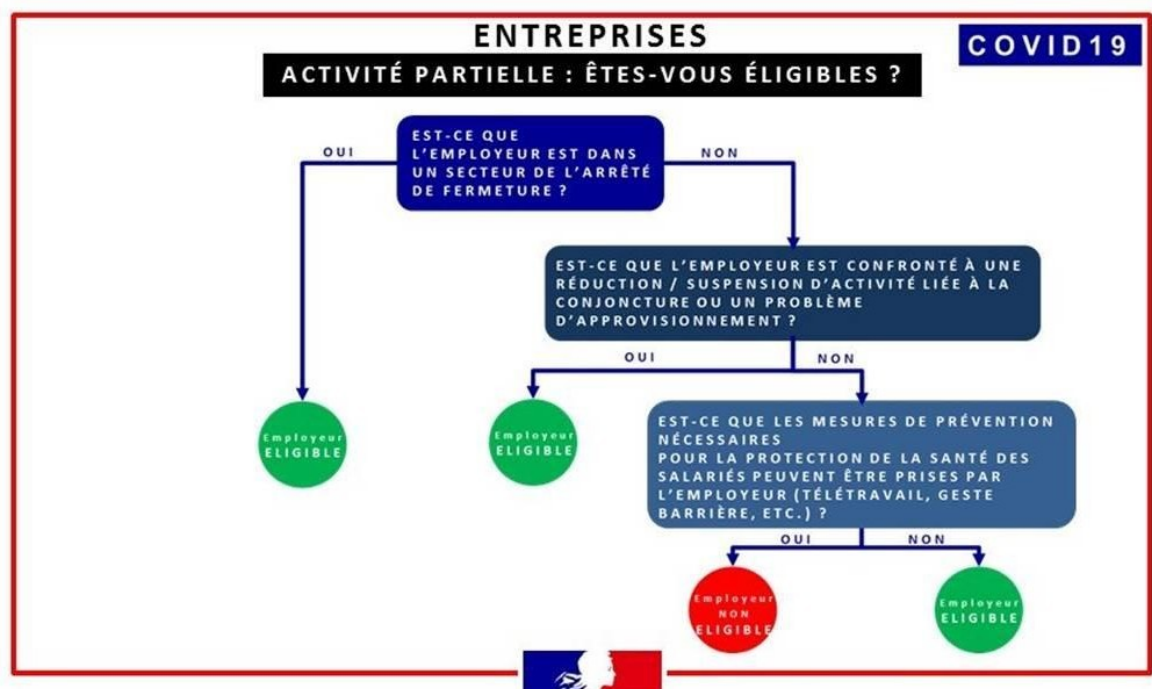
ENTREPRISES

COVID19

ACTIVITÉ PARTIELLE : ÊTES-VOUS ÉLIGIBLES ?

OUI

EST-CE QUE L'EMPLOYEUR EST DANS UN SECTEUR DE L'ARRÊTÉ DE FERMETURE ?

NON

EST-CE QUE L'EMPLOYEUR EST CONFRONTÉ À UNE RÉDUCTION / SUSPENSION D'ACTIVITÉ LIÉE À LA CONJONCTURE OU UN PROBLÈME D'APPROVISIONNEMENT ?

OUI

NON

Employeur ELIGIBLE

Employeur ELIGIBLE

EST-CE QUE LES MESURES DE PRÉVENTION NÉCESSAIRES
POUR LA PROTECTION DE LA SANTÉ DES SALARIÉS PEUVENT ÊTRE PRISES PAR L'EMPLOYEUR (TÉLÉTRAVAIL, GESTE BARRIÈRE, ETC.) ?

OUI

NON

Employeur NON ELIGIBLE

Employeur ELIGIBLE